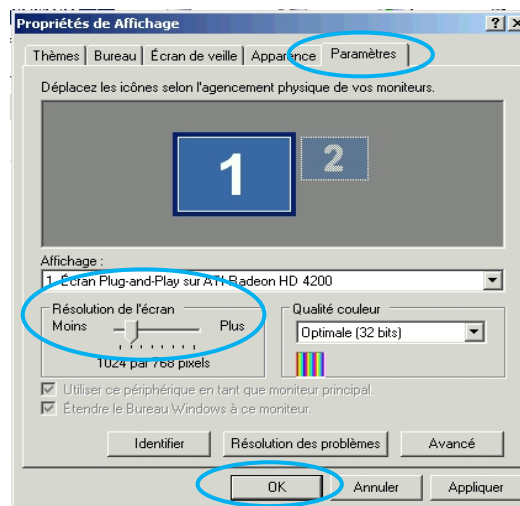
Propriétés de Affichage

?
X

Thèmes | Bureau | Écran de veille | Apparence | Paramètres

Déplacez les icônes selon l'agencement physique de vos moniteurs.

1
2

Affichage :
1. Écran Plug-and-Play sur ATI Radeon HD 4200

Résolution de l'écran
Moins
Plus
1024 par 768 pixels

Qualité couleur
Optimale (32 bits)

Utiliser ce périphérique en tant que moniteur principal.
Étendre le Bureau Windows à ce moniteur.

Identifier
Résolution des problèmes
Avancé

OK
Annuler
Appliquer